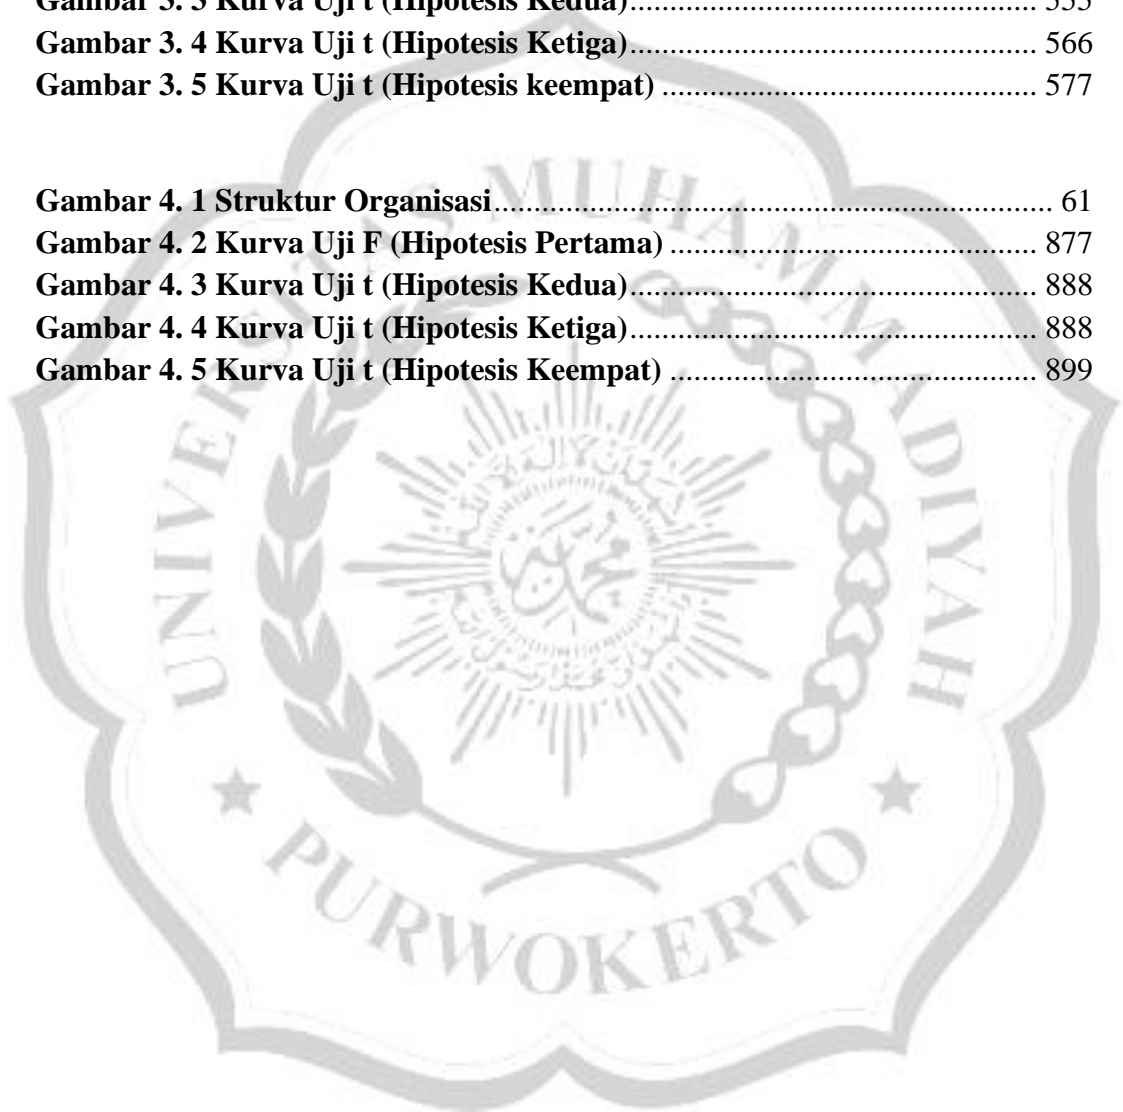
Gambar 3. 3 Kurva Uji t (Hipotesis Kedua).................................................... 555
Gambar 3. 4 Kurva Uji t (Hipotesis Ketiga).................................................. 566
Gambar 3. 5 Kurva Uji t (Hipotesis keempat) .............................................. 577

Gambar 4. 1 Struktur Organisasi..................................................................... 61
Gambar 4. 2 Kurva Uji F (Hipotesis Pertama) ............................................... 877
Gambar 4. 3 Kurva Uji t (Hipotesis Kedua).................................................... 888
Gambar 4. 4 Kurva Uji t (Hipotesis Ketiga).................................................... 888
Gambar 4. 5 Kurva Uji t (Hipotesis Keempat) ............................................... 899

UNIVERSITAS MUHAMMADIYAH
PURWOKERTO